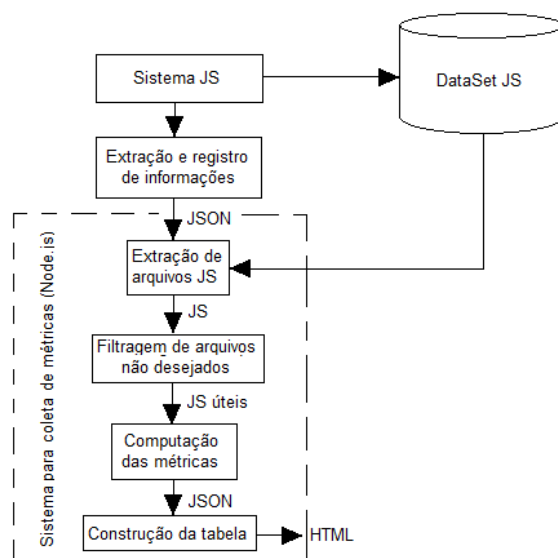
Sistema JS

DataSet JS

Extração e registro de informações

JSON

Sistema para coleta de métricas (Node.js)

Extração de arquivos JS

JS

Filtragem de arquivos não desejados

JS úteis

Computação das métricas

JSON

Construção da tabela

HTML